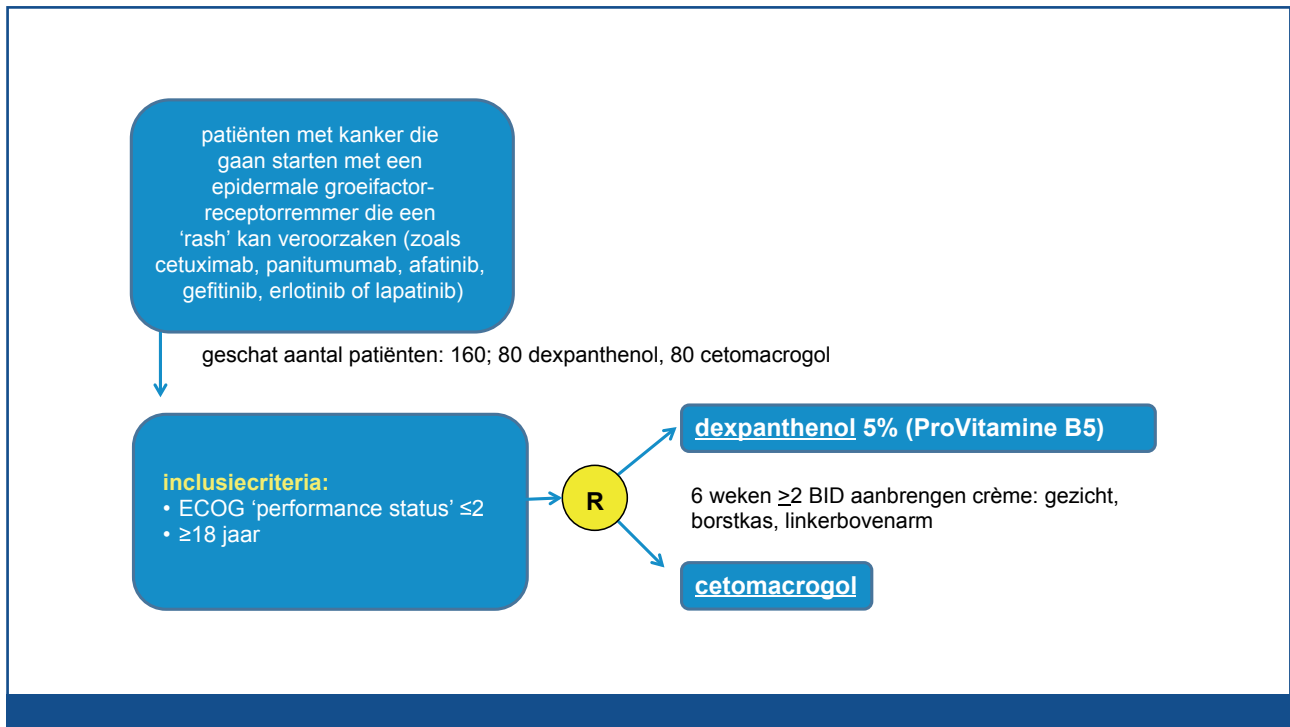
patiënten met kanker die gaan starten met een epidermale groeifactor-receptorremmer die een 'rash' kan veroorzaken (zoals cetuximab, panitumumab, afatinib, gefitinib, erlotinib of lapatinib)

geschat aantal patiënten: 160; 80 dexpanthenol, 80 cetomacrogol

inclusiecriteria:
• ECOG 'performance status' ≤2
• ≥18 jaar

R

dexpanthenol 5% (ProVitamine B5)

6 weken ≥2 BID aanbrengen crème: gezicht, borstkas, linkerbovenarm

cetomacrogol